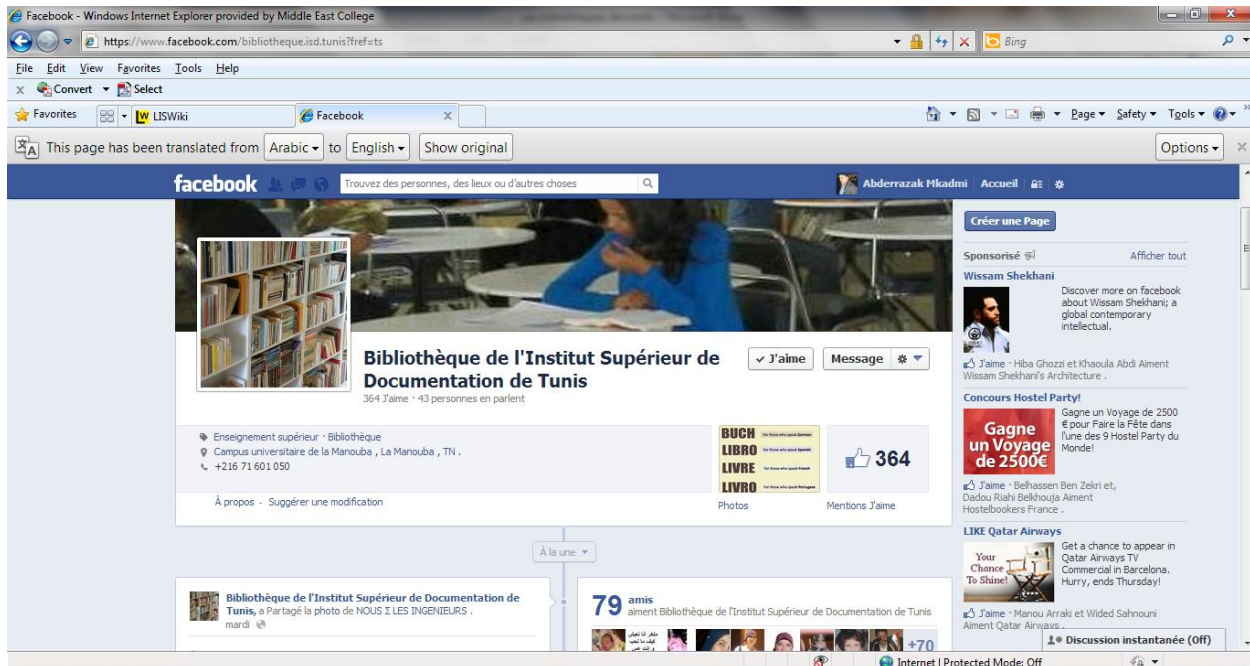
Facebook - Windows Internet Explorer provided by Middle East College

https://www.facebook.com/bibliotheque.isd.tunis?fref=ts

Bing

File Edit View Favorites Tools Help

Convert Select

Favorites LISWiki Facebook

Page Safety Tools

This page has been translated from Arabic to English Show original

Options

facebook Trouvez des personnes, des lieux ou d'autres choses

Abderrazak Mkadmi Accueil

Bibliothèque de l'Institut Supérieur de Documentation de Tunis

364 J'aime · 43 personnes en parlent

✓ J'aime Message

Enseignement supérieur · Bibliothèque
Campus universitaire de la Manouba , La Manouba , TN .
+216 71 601 050

À propos · Suggérer une modification

BUCH
LIBRO
LIVRE
LIVRO

Photos

364

Mentions J'aime

À la une

Bibliothèque de l'Institut Supérieur de Documentation de Tunis, a Partagé la photo de NOUS Σ LES INGENIEURS .
mardi

79 amis
aiment Bibliothèque de l'Institut Supérieur de Documentation de Tunis

+70

Créer une Page

Sponsorisé

Afficher tout

Wissam Shekhani

Discover more on facebook about Wissam Shekhani; a global contemporary intellectual.

J'aime · Hiba Ghozzi et Khaoula Abdi Aiment Wissam Shekhani's Architecture .

Concours Hostel Party!

Gagne un Voyage de 2500€

Gagne un Voyage de 2500 € pour Faire la Fête dans l'une des 9 Hostel Party du Monde!

J'aime · Belhassen Ben Zekri et, Dadou Riahi Belkhouja Aiment Hostelbookers France .

LIKE Qatar Airways

Your Chance To Shine!

Get a chance to appear in Qatar Airways TV Commercial in Barcelona. Hurry, ends Thursday!

J'aime · Manou Arraki et Wided Sahnouni Aiment Qatar Airways .

Discussion instantanée (Off)

Internet | Protected Mode: Off